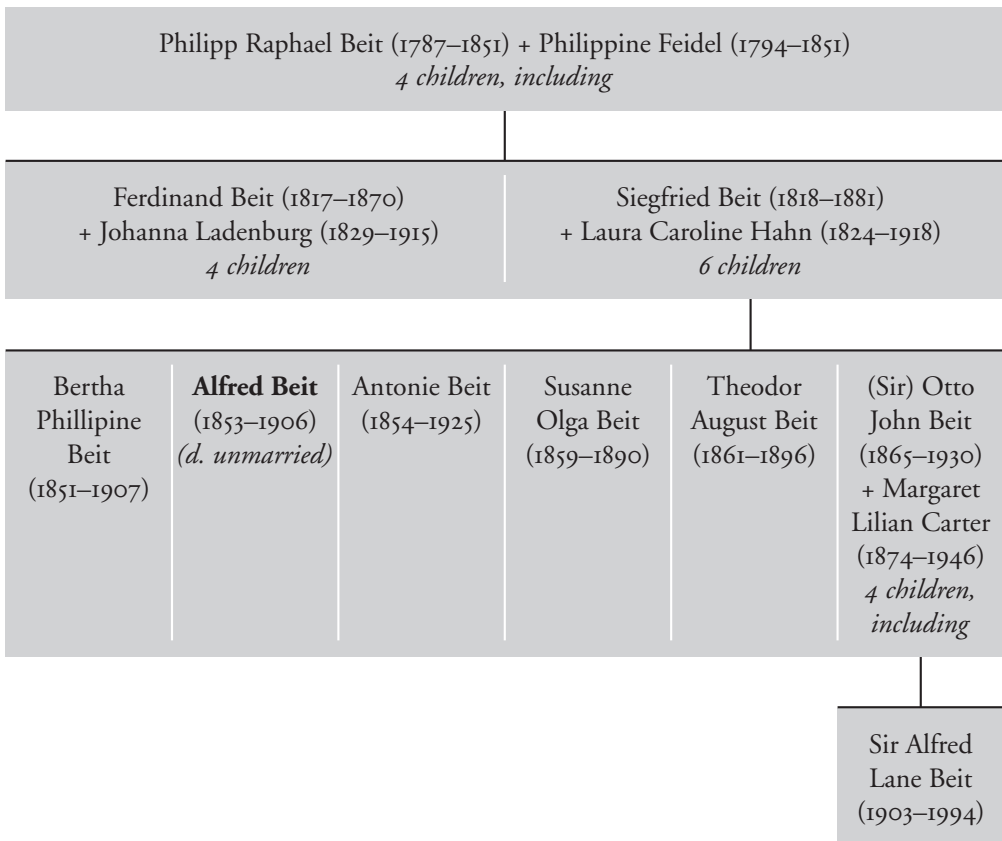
Philipp Raphael Beit (1787–1851) + Philippine Feidel (1794–1851)
*4 children, including*

Ferdinand Beit (1817–1870)
+ Johanna Ladenburg (1829–1915)
*4 children*

Siegfried Beit (1818–1881)
+ Laura Caroline Hahn (1824–1918)
*6 children*

Bertha Phillipine Beit (1851–1907)

**Alfred Beit** (1853–1906) *(d. unmarried)*

Antonie Beit (1854–1925)

Susanne Olga Beit (1859–1890)

Theodor August Beit (1861–1896)

(Sir) Otto John Beit (1865–1930) + Margaret Lilian Carter (1874–1946) *4 children, including*

Sir Alfred Lane Beit (1903–1994)